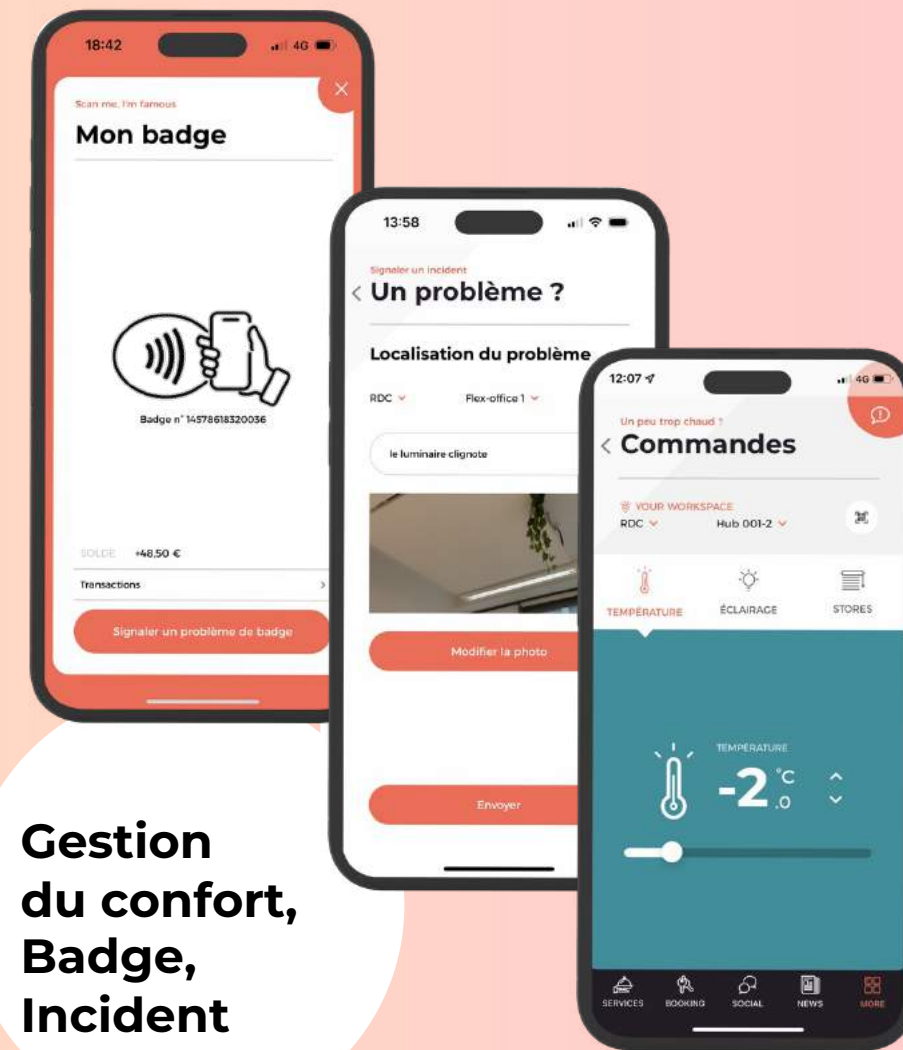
18:42
4G

Scan me, I'm famous
Mon badge

Badge n° 14578618320036

SOLDE +48,50 €
Transactions
Signaler un problème de badge

13:58

Signaler un incident
Un problème ?

Localisation du problème
RDC
Flex-office 1
le luminaire clignote
Modifier la photo
Envoyer

12:07
4G

Un peu trop chaud ?
Commandes

YOUR WORKSPACE
RDC
Hub 001-2

TEMPÉRATURE
ÉCLAIRAGE
STORES

TEMPÉRATURE
-2 °C .0

SERVICES
BOOKING
SOCIAL
NEWS
MORE

Gestion du confort, Badge, Incident